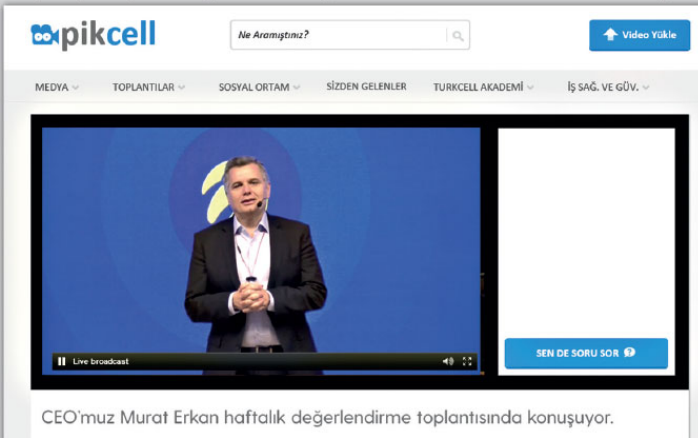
pikcell

Ne Aramıştınız?

Video Yükle

MEDYA TOPLANTILAR SOSYAL ORTAM SİZDEN GELENLER TURKCELL AKADEMİ İŞ SAĞ. VE GÜV.

Live broadcast

SEN DE SORU SOR

CEO'muz Murat Erkan haftalık değerlendirme toplantısında konuşuyor.